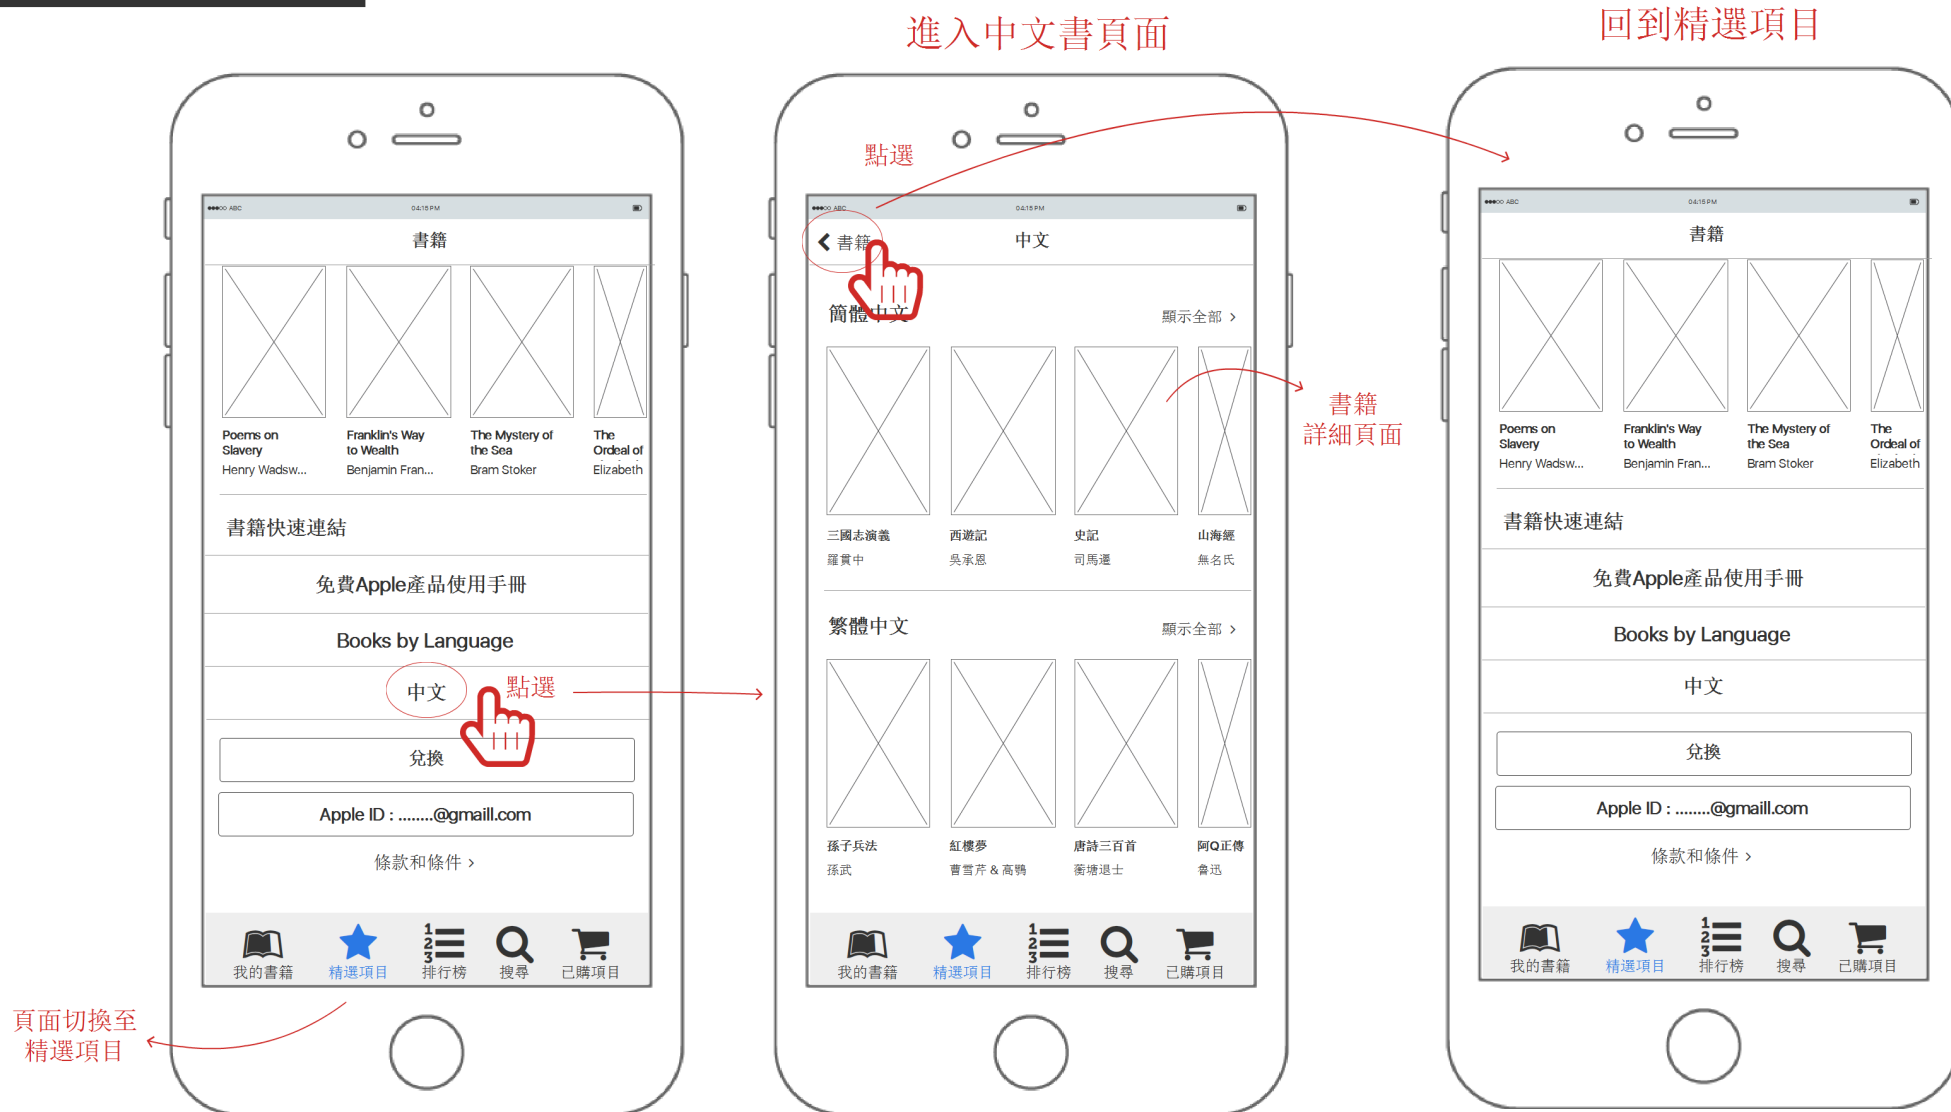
進入中文書頁面

回到精選項目

●●●○○ ABC 04:15 PM

書籍

Poems on Slavery
Henry Wadsw...

Franklin's Way to Wealth
Benjamin Fran...

The Mystery of the Sea
Bram Stoker

The Ordeal of
Elizabeth

書籍快速連結

免費Apple產品使用手冊

Books by Language

中文

點選

兌換

Apple ID : ........@gmaill.com

條款和條件 ›

我的書籍 精選項目 排行榜 搜尋 已購項目

頁面切換至
精選項目

點選

●●●○○ ABC 04:15 PM

‹ 書籍 中文

簡體中文 顯示全部 ›

三國志演義
羅貫中

西遊記
吳承恩

史記
司馬遷

山海經
無名氏

書籍
詳細頁面

繁體中文 顯示全部 ›

孫子兵法
孫武

紅樓夢
曹雪芹 & 高鶚

唐詩三百首
蘅塘退士

阿Q正傳
魯迅

我的書籍 精選項目 排行榜 搜尋 已購項目

●●●○○ ABC 04:15 PM

書籍

Poems on Slavery
Henry Wadsw...

Franklin's Way to Wealth
Benjamin Fran...

The Mystery of the Sea
Bram Stoker

The Ordeal of
Elizabeth

書籍快速連結

免費Apple產品使用手冊

Books by Language

中文

兌換

Apple ID : ........@gmaill.com

條款和條件 ›

我的書籍 精選項目 排行榜 搜尋 已購項目